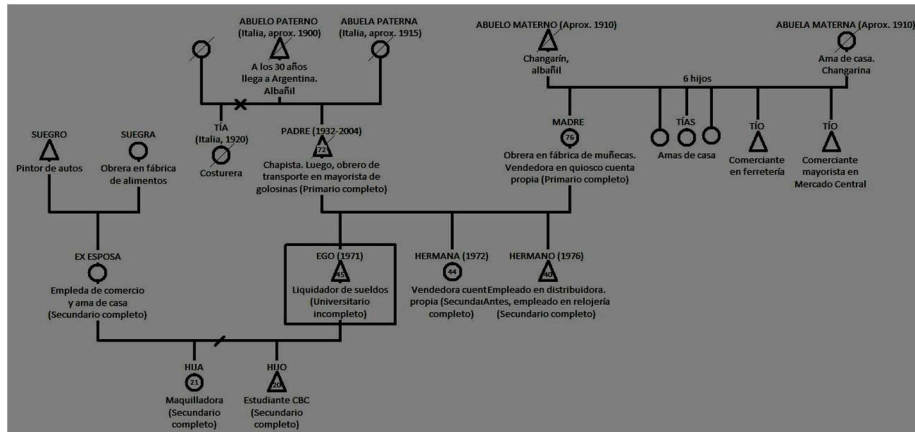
ABUELO PATERNO (Italia, aprox. 1900)

ABUELA PATERNA (Italia, aprox. 1915)

A los 30 años llega a Argentina. Albañil

ABUELO MATERNO (Aprox. 1910)

Changarín, albañil

ABUELA MATERNA (Aprox. 1910)

Ama de casa. Changarina

6 hijos

SUEGRO

Pintor de autos

SUEGRA

Obrera en fábrica de alimentos

TÍA (Italia, 1920)

Costurera

PADRE (1932-2004)

72

Chapista. Luego, obrero de transporte en mayorista de golosinas (Primario completo)

MADRE

76

Obrera en fábrica de muñecas. Vendedora en quiosco cuenta propia (Primario completo)

TÍAS

Amas de casa

TÍO

Comerciante en ferretería

TÍO

Comerciante mayorista en Mercado Central

EX ESPOSA

Empleda de comercio y ama de casa (Secundario completo)

EGO (1971)

45

Liquidador de sueldos (Universitario incompleto)

HERMANA (1972)

44

Vendedora cuenta propia (Secundario completo)

HERMANO (1976)

40

Empleado en distribuidora. Antes, empleado en relojería (Secundario completo)

HIJA

21

Maquilladora (Secundario completo)

HIJO

20

Estudiante CBC (Secundario completo)